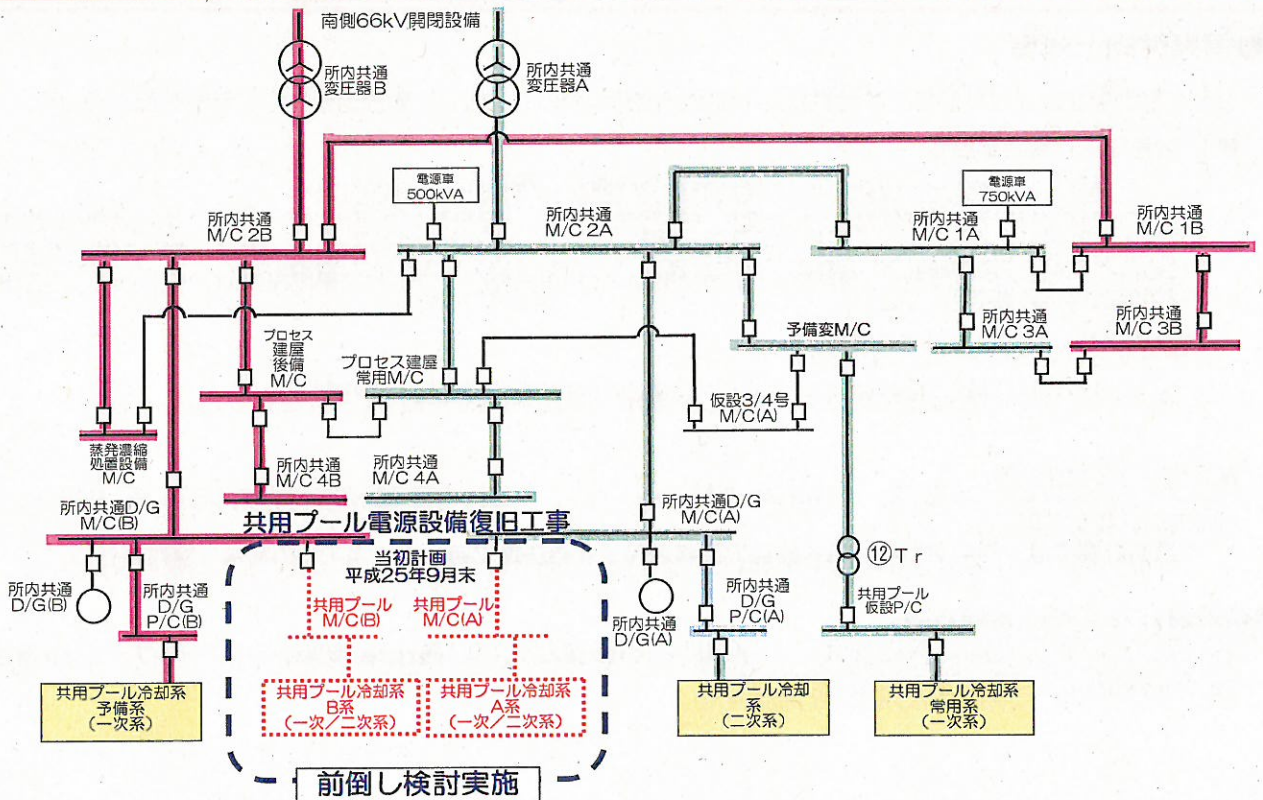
南側66kV開閉設備

所内共通
変圧器B

所内共通
変圧器A

電源車
500kVA

電源車
750kVA

所内共通
M/C 2B

所内共通
M/C 2A

所内共通
M/C 1A

所内共通
M/C 1B

所内共通
M/C 3A

所内共通
M/C 3B

予備変M/C

プロセス
建屋
後備
M/C

プロセス建屋
常用M/C

仮設3/4号
M/C(A)

蒸発濃縮
処置設備
M/C

所内共通
M/C 4B

所内共通
M/C 4A

所内共通D/G
M/C(B)

共用プール電源設備復旧工事

所内共通D/G
M/C(A)

⑫Tr

当初計画
平成25年9月末

所内共通
D/G(B)

所内共通
D/G
P/C(B)

共用プール
M/C(B)

共用プール
M/C(A)

所内共通
D/G(A)

所内共通
D/G
P/C(A)

共用プール
仮設P/C

共用プール冷却系
予備系
(一次系)

共用プール冷却系
B系
(一次/二次系)

共用プール冷却系
A系
(一次/二次系)

共用プール冷却
系
(二次系)

共用プール冷却系
常用系
(一次系)

前倒し検討実施